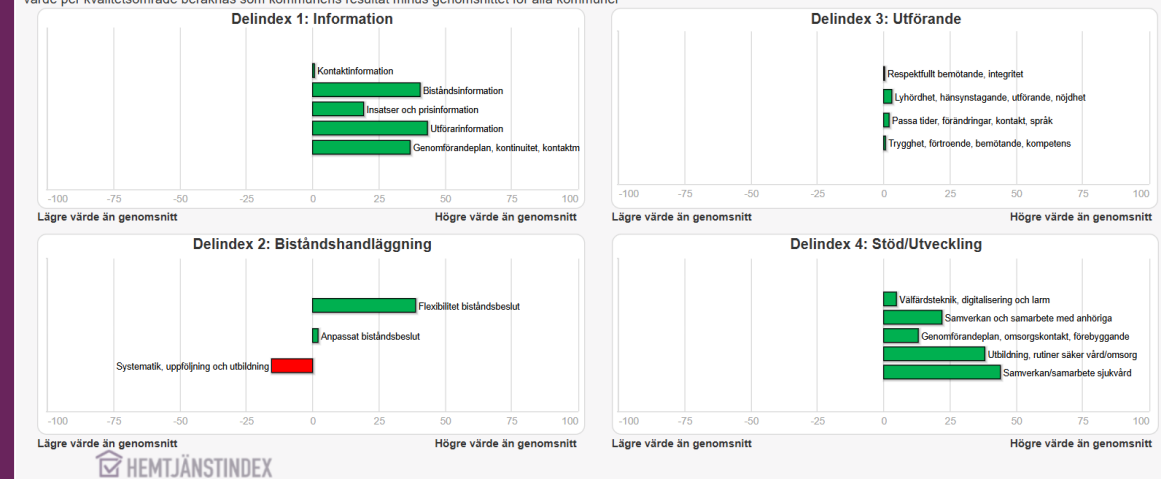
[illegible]

Delindex 1: Information

Kontaktinformation
Biståndsinformation
Insatser och prisinformation
Utförarinformation
Genomförandeplan, kontinuitet, kontaktm

-100 -75 -50 -25 0 25 50 75 100

Lägre värde än genomsnitt
Högre värde än genomsnitt

Delindex 3: Utförande

Respektfullt bemötande, integritet
Lyhördhet, hänsynstagande, utförande, nöjdhet
Passa tider, förändringar, kontakt, språk
Trygghet, förtroende, bemötande, kompetens

-100 -75 -50 -25 0 25 50 75 100

Lägre värde än genomsnitt
Högre värde än genomsnitt

Delindex 2: Biståndshandläggning

Flexibilitet biståndsbeslut
Anpassat biståndsbeslut
Systematik, uppföljning och utbildning

-100 -75 -50 -25 0 25 50 75 100

Lägre värde än genomsnitt
Högre värde än genomsnitt

Delindex 4: Stöd/Utveckling

Välfärdsteknik, digitalisering och larm
Samverkan och samarbete med anhöriga
Genomförandeplan, omsorgskontakt, förebyggande
Utbildning, rutiner säker vård/omsorg
Samverkan/samarbete sjukvård

-100 -75 -50 -25 0 25 50 75 100

Lägre värde än genomsnitt
Högre värde än genomsnitt

HEMTJÄNSTINDEX